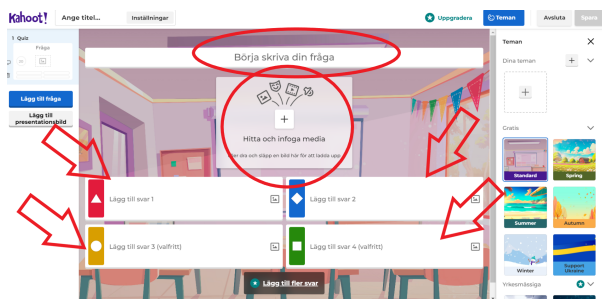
Kahoot! Ange titel... Inställningar

Uppgradera Teman Avsluta Spara

1 Quiz
Fråga

Lägg till fråga

Lägg till presentationsbild

Börja skriva din fråga

+
Hitta och infoga media
Dra och släpp en bild här för att ladda upp

Lägg till svar 1

Lägg till svar 2

Lägg till svar 3 (valfritt)

Lägg till svar 4 (valfritt)

Lägg till fler svar

Teman
Dina teman
+
+
Gratis
Standard
Spring
Summer
Autumn
Winter
Support Ukraine
Yrkesmässiga